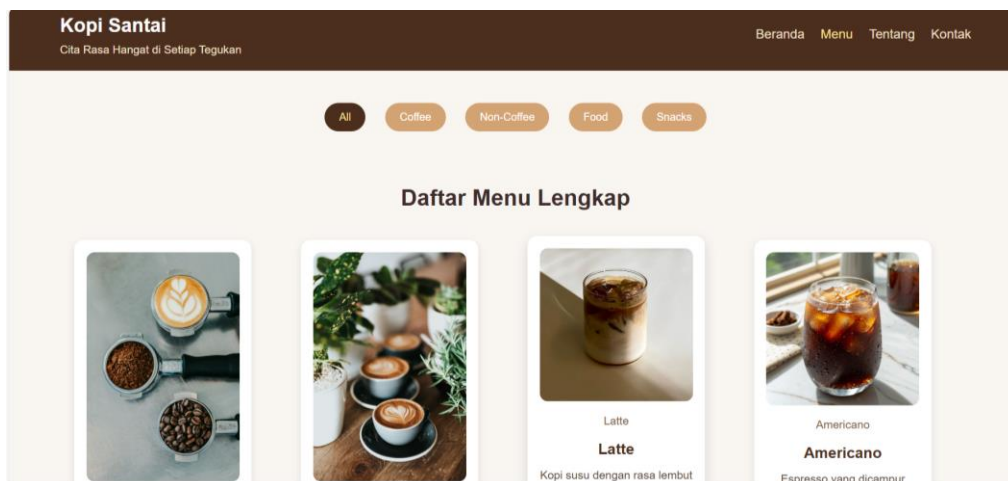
Kopi Santai
Cita Rasa Hangat di Setiap Tegukan

Beranda Menu Tentang Kontak

All Coffee Non-Coffee Food Snacks

Daftar Menu Lengkap

Latte
Latte
Kopi susu dengan rasa lembut

Americano
Americano
Espresso yang dicampur